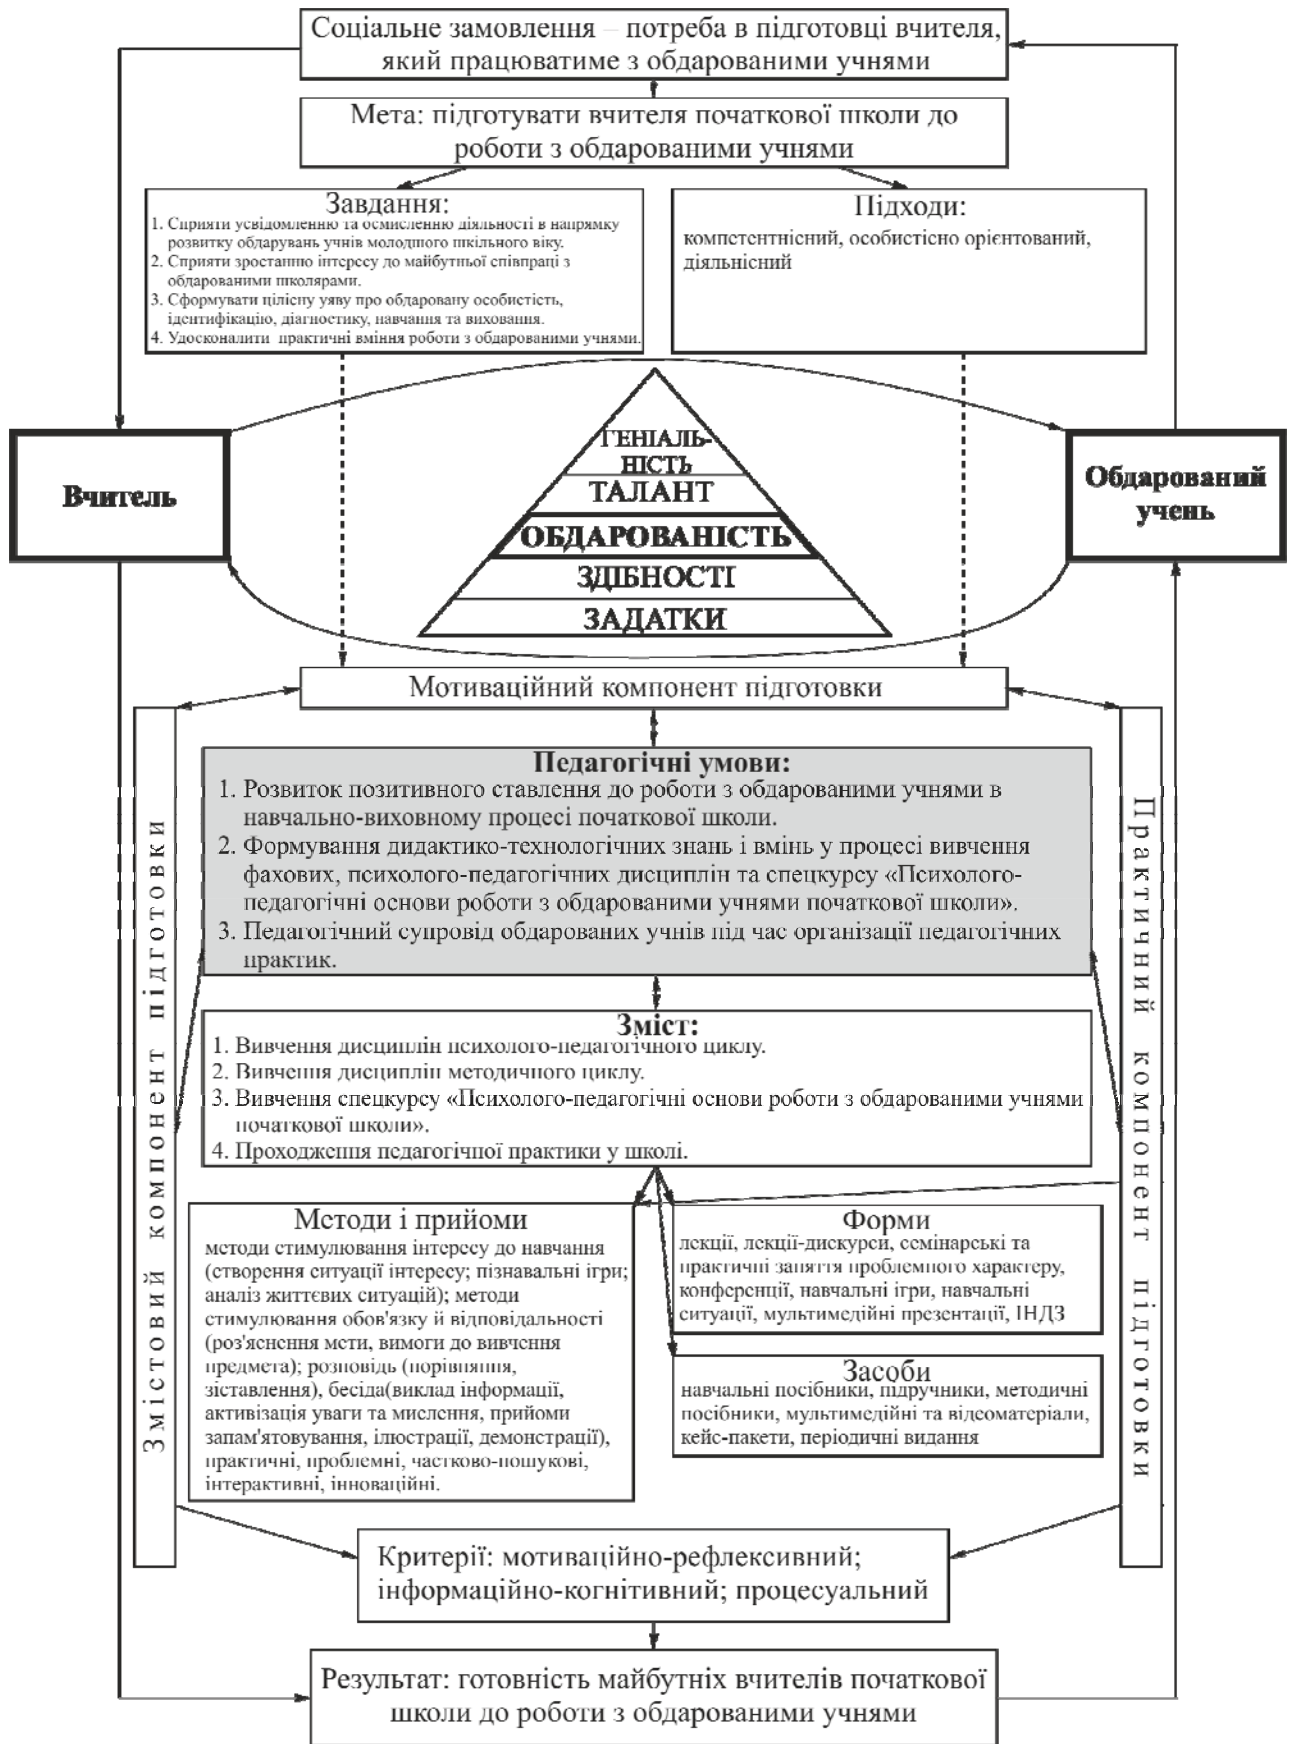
Соціальне замовлення – потреба в підготовці вчителя, який працюватиме з обдарованими учнями

Мета: підготувати вчителя початкової школи до роботи з обдарованими учнями

Завдання:
1. Сприяти усвідомленню та осмисленню діяльності в напрямку розвитку обдарувань учнів молодшого шкільного віку.
2. Сприяти зростанню інтересу до майбутньої співпраці з обдарованими школярами.
3. Сформувати цілісну уяву про обдаровану особистість, ідентифікацію, діагностику, навчання та виховання.
4. Удосконалити практичні вміння роботи з обдарованими учнями.

Підходи:
компетентнісний, особистісно орієнтований, діяльнісний

Вчитель

ГЕНІАЛЬНІСТЬ
ТАЛАНТ
ОБДАРОВАНІСТЬ
ЗДІБНОСТІ
ЗАДАТКИ

Обдарований учень

Мотиваційний компонент підготовки

Змістовий компонент підготовки

Практичний компонент підготовки

Педагогічні умови:
1. Розвиток позитивного ставлення до роботи з обдарованими учнями в навчально-виховному процесі початкової школи.
2. Формування дидактико-технологічних знань і вмінь у процесі вивчення фахових, психолого-педагогічних дисциплін та спецкурсу «Психолого-педагогічні основи роботи з обдарованими учнями початкової школи».
3. Педагогічний супровід обдарованих учнів під час організації педагогічних практик.

Зміст:
1. Вивчення дисциплін психолого-педагогічного циклу.
2. Вивчення дисциплін методичного циклу.
3. Вивчення спецкурсу «Психолого-педагогічні основи роботи з обдарованими учнями початкової школи».
4. Проходження педагогічної практики у школі.

Методи і прийоми
методи стимулювання інтересу до навчання (створення ситуації інтересу; пізнавальні ігри; аналіз життєвих ситуацій); методи стимулювання обов'язку й відповідальності (роз'яснення мети, вимоги до вивчення предмета); розповідь (порівняння, зіставлення), бесіда(виклад інформації, активізація уваги та мислення, прийоми запам'ятовування, ілюстрації, демонстрації), практичні, проблемні, частково-пошукові, інтерактивні, інноваційні.

Форми
лекції, лекції-дискурси, семінарські та практичні заняття проблемного характеру, конференції, навчальні ігри, навчальні ситуації, мультимедійні презентації, ІНДЗ

Засоби
навчальні посібники, підручники, методичні посібники, мультимедійні та відеоматеріали, кейс-пакети, періодичні видання

Критерії: мотиваційно-рефлексивний; інформаційно-когнітивний; процесуальний

Результат: готовність майбутніх вчителів початкової школи до роботи з обдарованими учнями